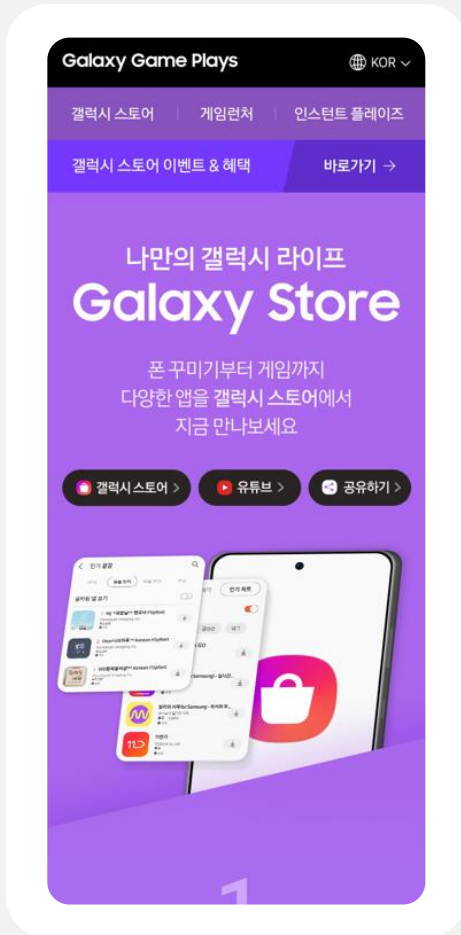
Galaxy Game Plays

KOR

갤럭시 스토어 | 게임런처 | 인스턴트 플레이즈

갤럭시 스토어 이벤트 & 혜택

바로가기 →

나만의 갤럭시 라이프

Galaxy Store

폰 꾸미기부터 게임까지
다양한 앱을 갤럭시 스토어에서
지금 만나보세요

갤럭시 스토어 >

유튜브 >

공유하기 >

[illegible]

1